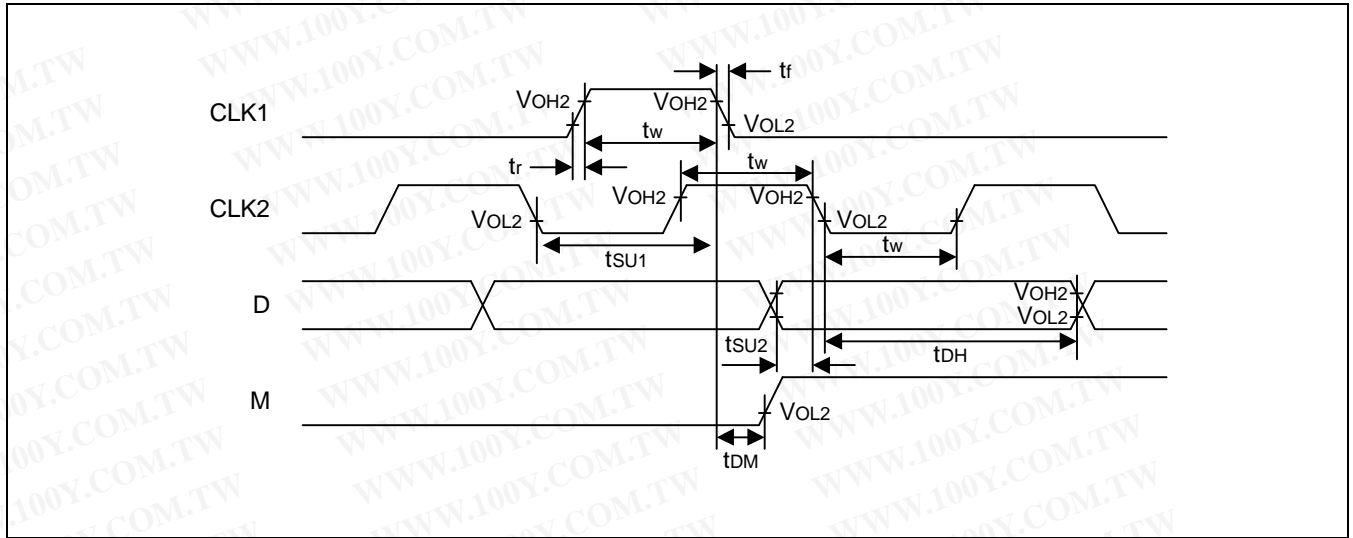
$t_f$

CLK1

$V_{OH2}$

$V_{OH2}$

$V_{OL2}$

$t_w$

$t_r$

$t_w$

CLK2

$V_{OH2}$

$V_{OH2}$

$V_{OL2}$

$V_{OL2}$

$t_{SU1}$

$t_w$

D

$V_{OH2}$

$V_{OL2}$

$t_{SU2}$

$t_{DH}$

M

$V_{OL2}$

$t_{DM}$

WWW.100Y.COM.TW